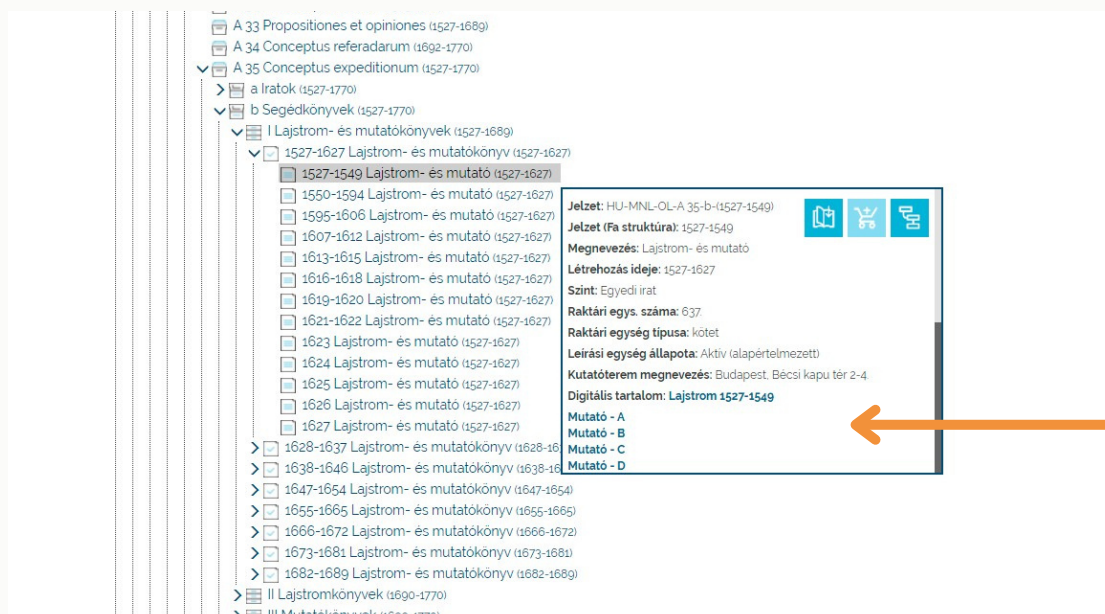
A 33 Propositiones et opiniones (1527-1689)
A 34 Conceptus referadarum (1692-1770)
A 35 Conceptus expeditionum (1527-1770)
a Iratok (1527-1770)
b Segédkönyvek (1527-1770)
I Lajstrom- és mutatókönyvek (1527-1689)
1527-1627 Lajstrom- és mutatókönyv (1527-1627)
1527-1549 Lajstrom- és mutató (1527-1627)
1550-1594 Lajstrom- és mutató (1527-1627)
1595-1606 Lajstrom- és mutató (1527-1627)
1607-1612 Lajstrom- és mutató (1527-1627)
1613-1615 Lajstrom- és mutató (1527-1627)
1616-1618 Lajstrom- és mutató (1527-1627)
1619-1620 Lajstrom- és mutató (1527-1627)
1621-1622 Lajstrom- és mutató (1527-1627)
1623 Lajstrom- és mutató (1527-1627)
1624 Lajstrom- és mutató (1527-1627)
1625 Lajstrom- és mutató (1527-1627)
1626 Lajstrom- és mutató (1527-1627)
1627 Lajstrom- és mutató (1527-1627)
1628-1637 Lajstrom- és mutatókönyv (1628-16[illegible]
1638-1646 Lajstrom- és mutatókönyv (1638-16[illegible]
1647-1654 Lajstrom- és mutatókönyv (1647-1654)
1655-1665 Lajstrom- és mutatókönyv (1655-1665)
1666-1672 Lajstrom- és mutatókönyv (1666-1672)
1673-1681 Lajstrom- és mutatókönyv (1673-1681)
1682-1689 Lajstrom- és mutatókönyv (1682-1689)
II Lajstromkönyvek (1690-1770)
III Mutatókönyvek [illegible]

Jelzet: HU-MNL-OL-A 35-b-(1527-1549)
Jelzet (Fa struktúra): 1527-1549
Megnevezés: Lajstrom- és mutató
Létrehozás ideje: 1527-1627
Szint: Egyedi irat
Raktári egys. száma: 637.
Raktári egység típusa: kötet
Leírási egység állapota: Aktív (alapértelmezett)
Kutatóterem megnevezés: Budapest, Bécsi kapu tér 2-4.
Digitális tartalom: Lajstrom 1527-1549
Mutató - A
Mutató - B
Mutató - C
Mutató - D